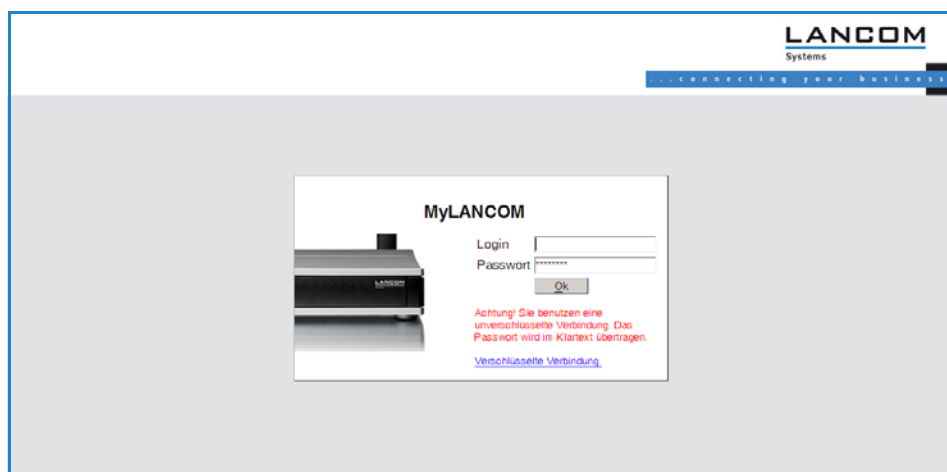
LANCOM
Systems
...connecting your business

MyLANCOM

LANCOM

Login
Passwort ********
Ok

Achtung! Sie benutzen eine unverschlüsselte Verbindung. Das Passwort wird im Klartext übertragen.

Verschlüsselte Verbindung